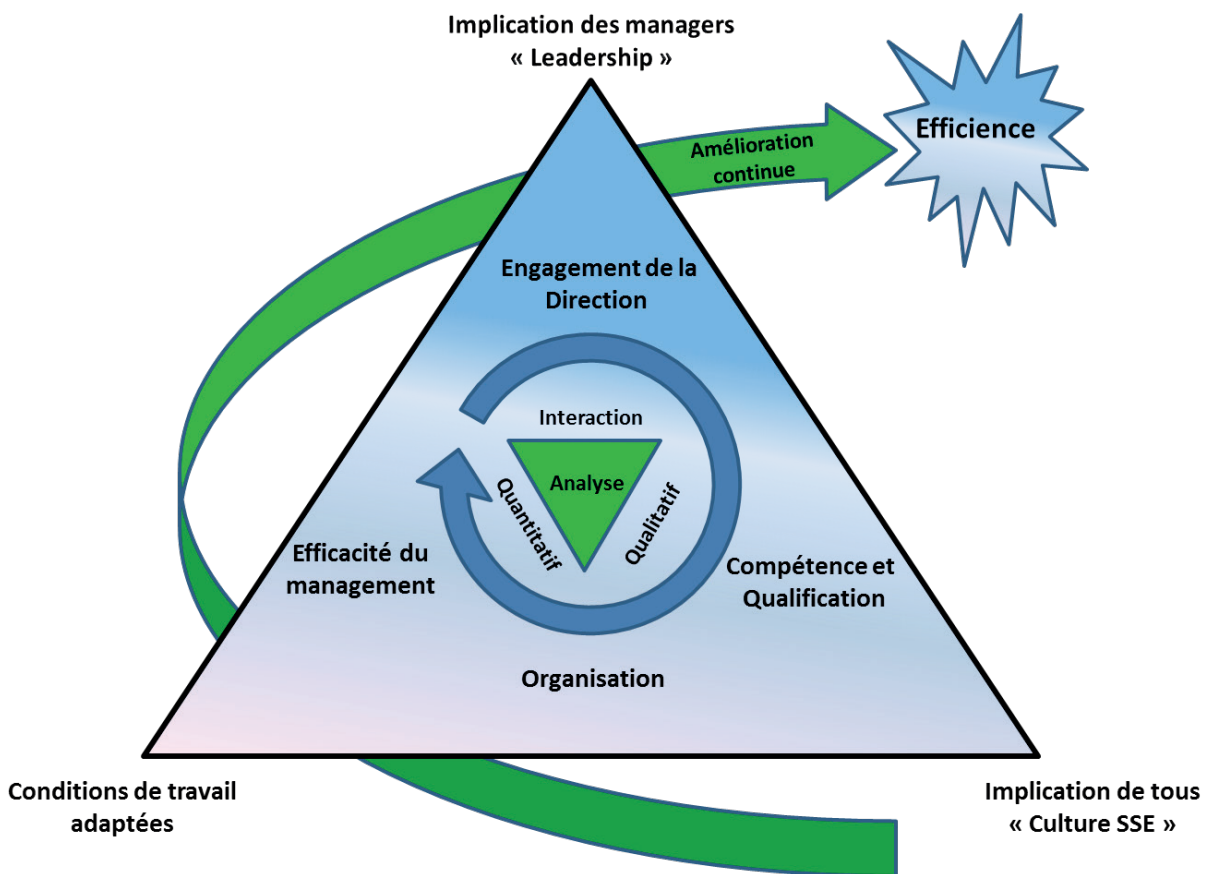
Implication des managers
« Leadership »

Amélioration continue

Efficience

Engagement de la Direction

Interaction

Analyse

Quantitatif

Qualitatif

Efficacité du management

Compétence et Qualification

Organisation

Conditions de travail adaptées

Implication de tous
« Culture SSE »